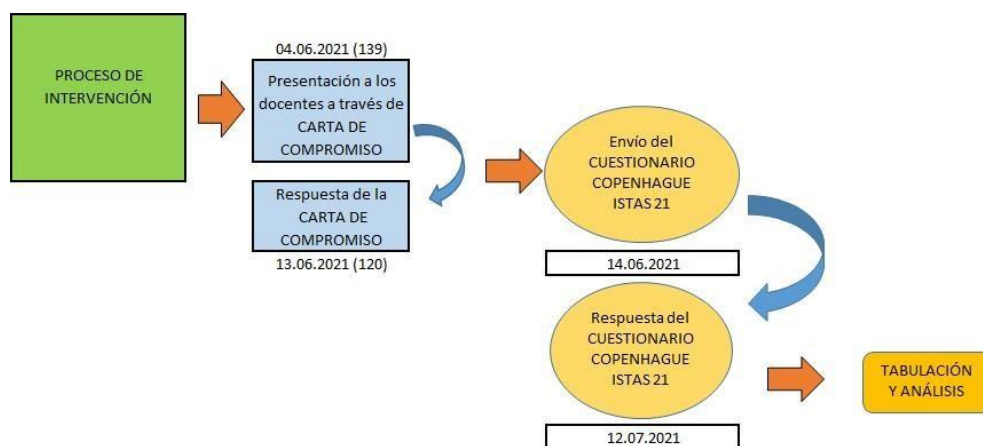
PROCESO DE INTERVENCIÓN

04.06.2021 (139)

Presentación a los docentes a través de CARTA DE COMPROMISO

Respuesta de la CARTA DE COMPROMISO

13.06.2021 (120)

Envío del CUESTIONARIO COPENHAGUE ISTAS 21

14.06.2021

Respuesta del CUESTIONARIO COPENHAGUE ISTAS 21

12.07.2021

TABULACIÓN Y ANÁLISIS